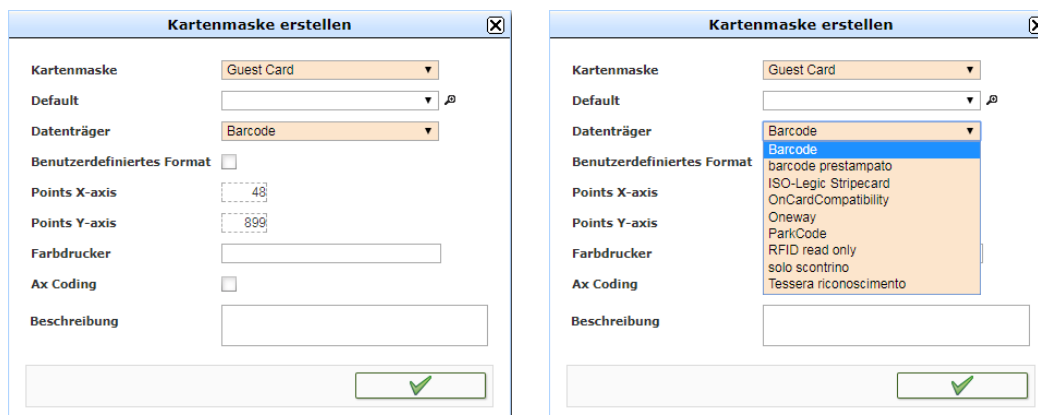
Kartenmaske erstellen

Kartenmaske	Guest Card
Default
Datenträger	Barcode
Benutzerdefiniertes Format
Points X-axis	48
Points Y-axis	899
Farbdrucker
Ax Coding
Beschreibung

Kartenmaske erstellen

Kartenmaske	Guest Card
Default
Datenträger	Barcode
Benutzerdefiniertes Format
Points X-axis
Points Y-axis
Farbdrucker
Ax Coding
Beschreibung

Barcode
barcode prestampato
ISO-Legic Stripecard
OnCardCompatibility
Oneway
ParkCode
RFID read only
solo scontrino
Tessera riconoscimento